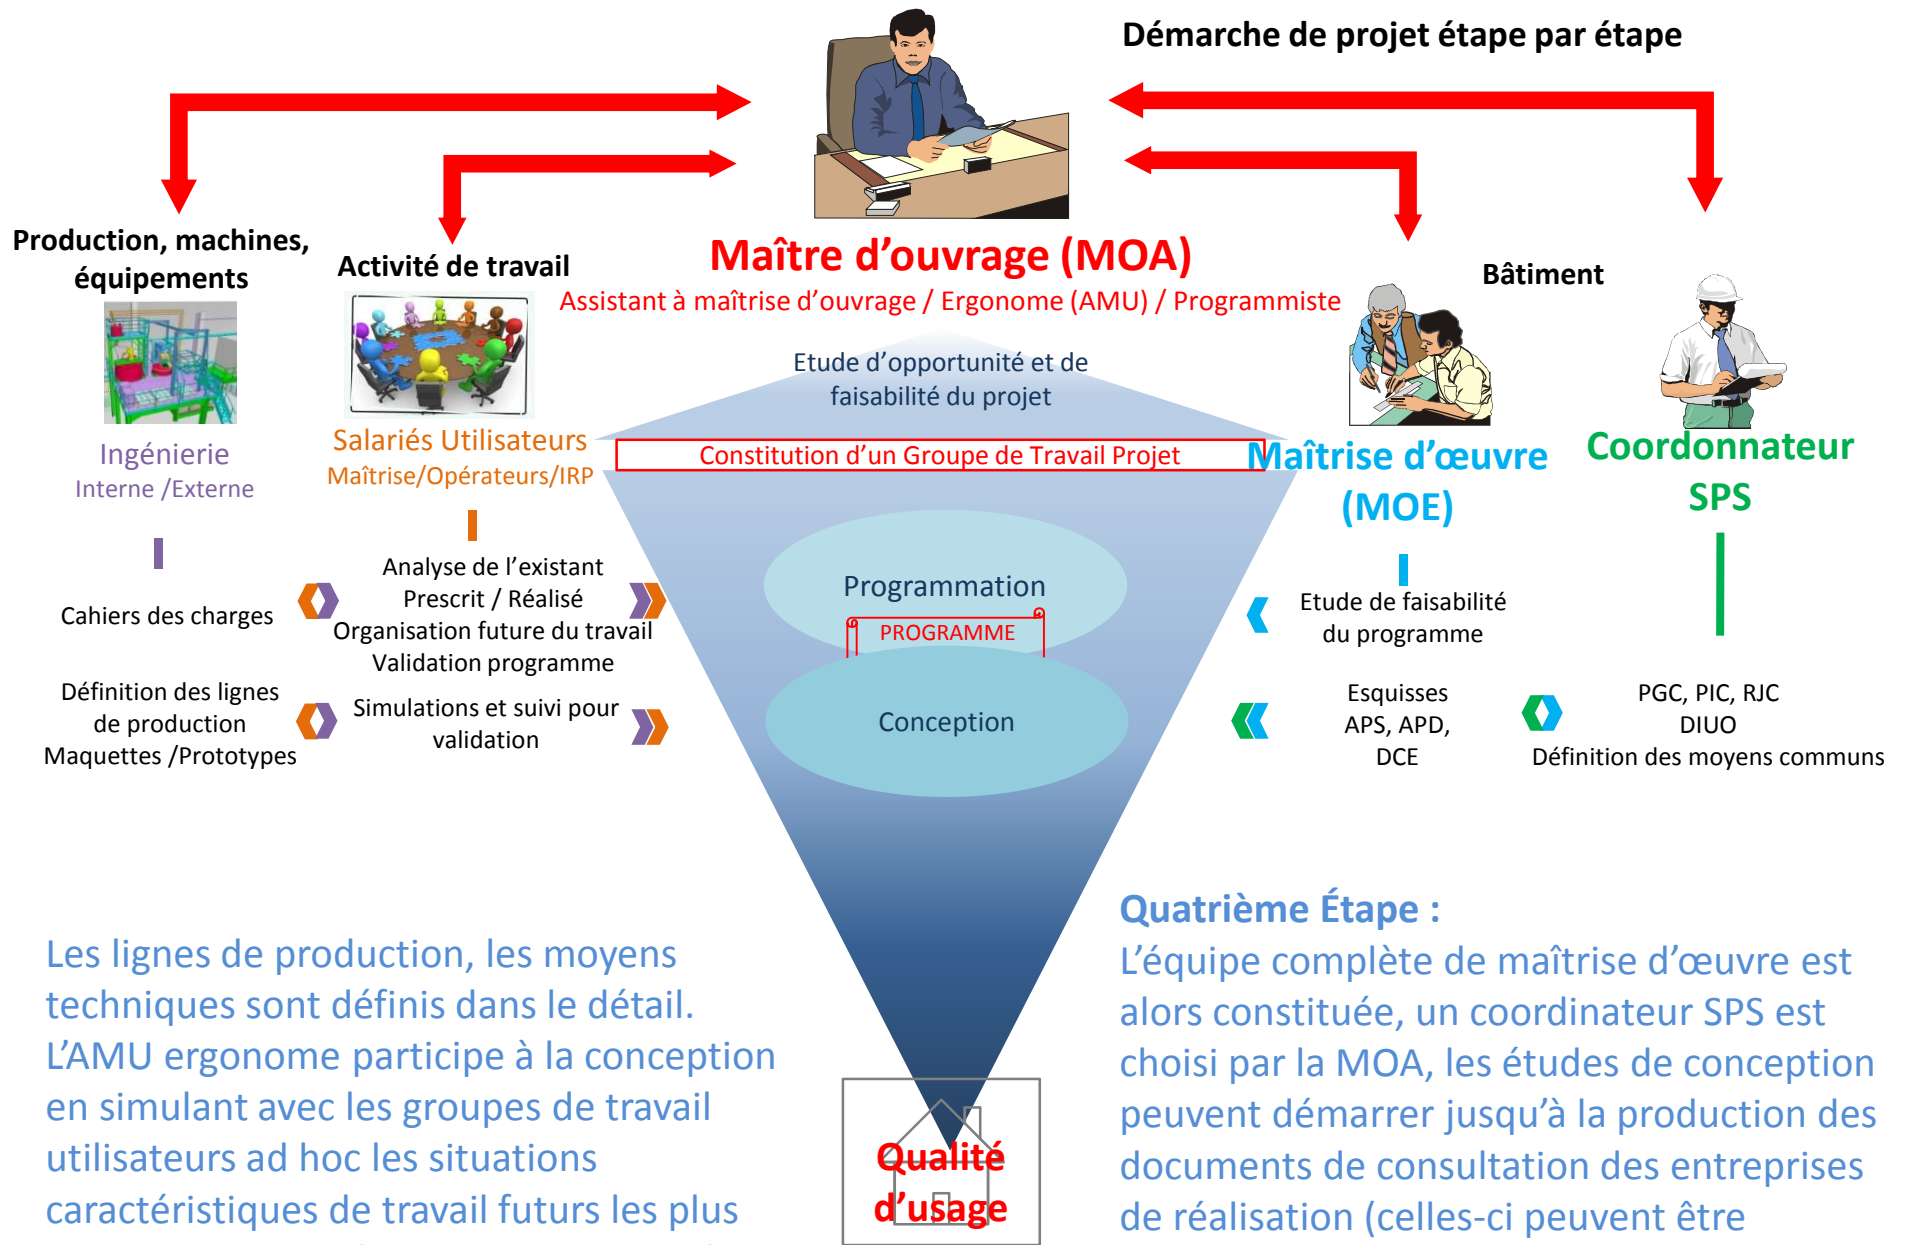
Démarche de projet étape par étape

Production, machines, équipements

Activité de travail

Maître d'ouvrage (MOA)

Assistant à maîtrise d'ouvrage / Ergonome (AMU) / Programmiste

Bâtiment

Etude d'opportunité et de faisabilité du projet

Ingénierie
Interne /Externe

Salariés Utilisateurs
Maîtrise/Opérateurs/IRP

Constitution d'un Groupe de Travail Projet

Maîtrise d'œuvre (MOE)

Coordonnateur SPS

Cahiers des charges

Analyse de l'existant
Prescrit / Réalisé
Organisation future du travail
Validation programme

Programmation

PROGRAMME

Etude de faisabilité du programme

Définition des lignes de production
Maquettes /Prototypes

Simulations et suivi pour validation

Conception

Esquisses
APS, APD,
DCE

PGC, PIC, RJC
DIUO
Définition des moyens communs

Quatrième Étape :
L'équipe complète de maîtrise d'œuvre est alors constituée, un coordinateur SPS est choisi par la MOA, les études de conception peuvent démarrer jusqu'à la production des documents de consultation des entreprises de réalisation (celles-ci peuvent être

Les lignes de production, les moyens techniques sont définis dans le détail. L'AMU ergonome participe à la conception en simulant avec les groupes de travail utilisateurs ad hoc les situations caractéristiques de travail futurs les plus

Qualité d'usage